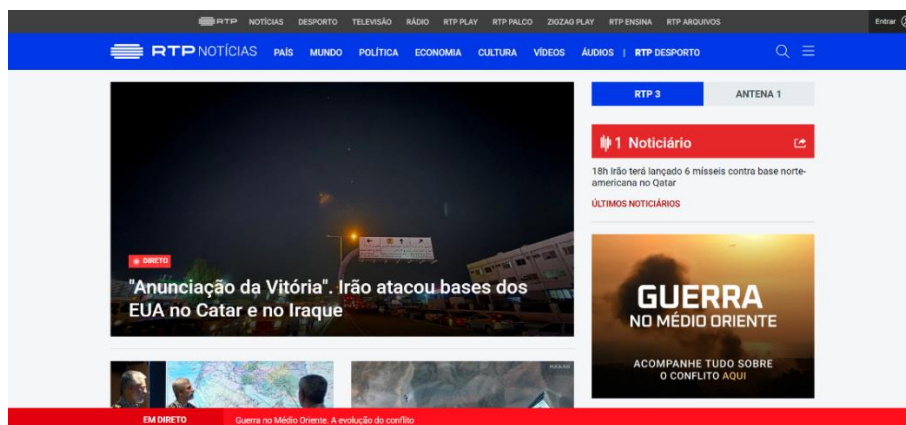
RTP NOTÍCIAS DESPORTO TELEVISÃO RÁDIO RTP PLAY RTP PALCO ZIGZAG PLAY RTP ENSINA RTP ARQUIVOS

Entrar

RTP NOTÍCIAS PAÍS MUNDO POLÍTICA ECONOMIA CULTURA VÍDEOS ÁUDIOS | RTP DESPORTO

RTP 3 ANTENA 1

1 Noticiário

18h Irão terá lançado 6 mísseis contra base norte-americana no Qatar

ÚLTIMOS NOTICIÁRIOS

DIRETO

"Anunciação da Vitória". Irão atacou bases dos EUA no Catar e no Iraque

GUERRA NO MÉDIO ORIENTE

ACOMPANHE TUDO SOBRE O CONFLITO AQUI

EM DIRETO Guerra no Médio Oriente. A evolução do conflito